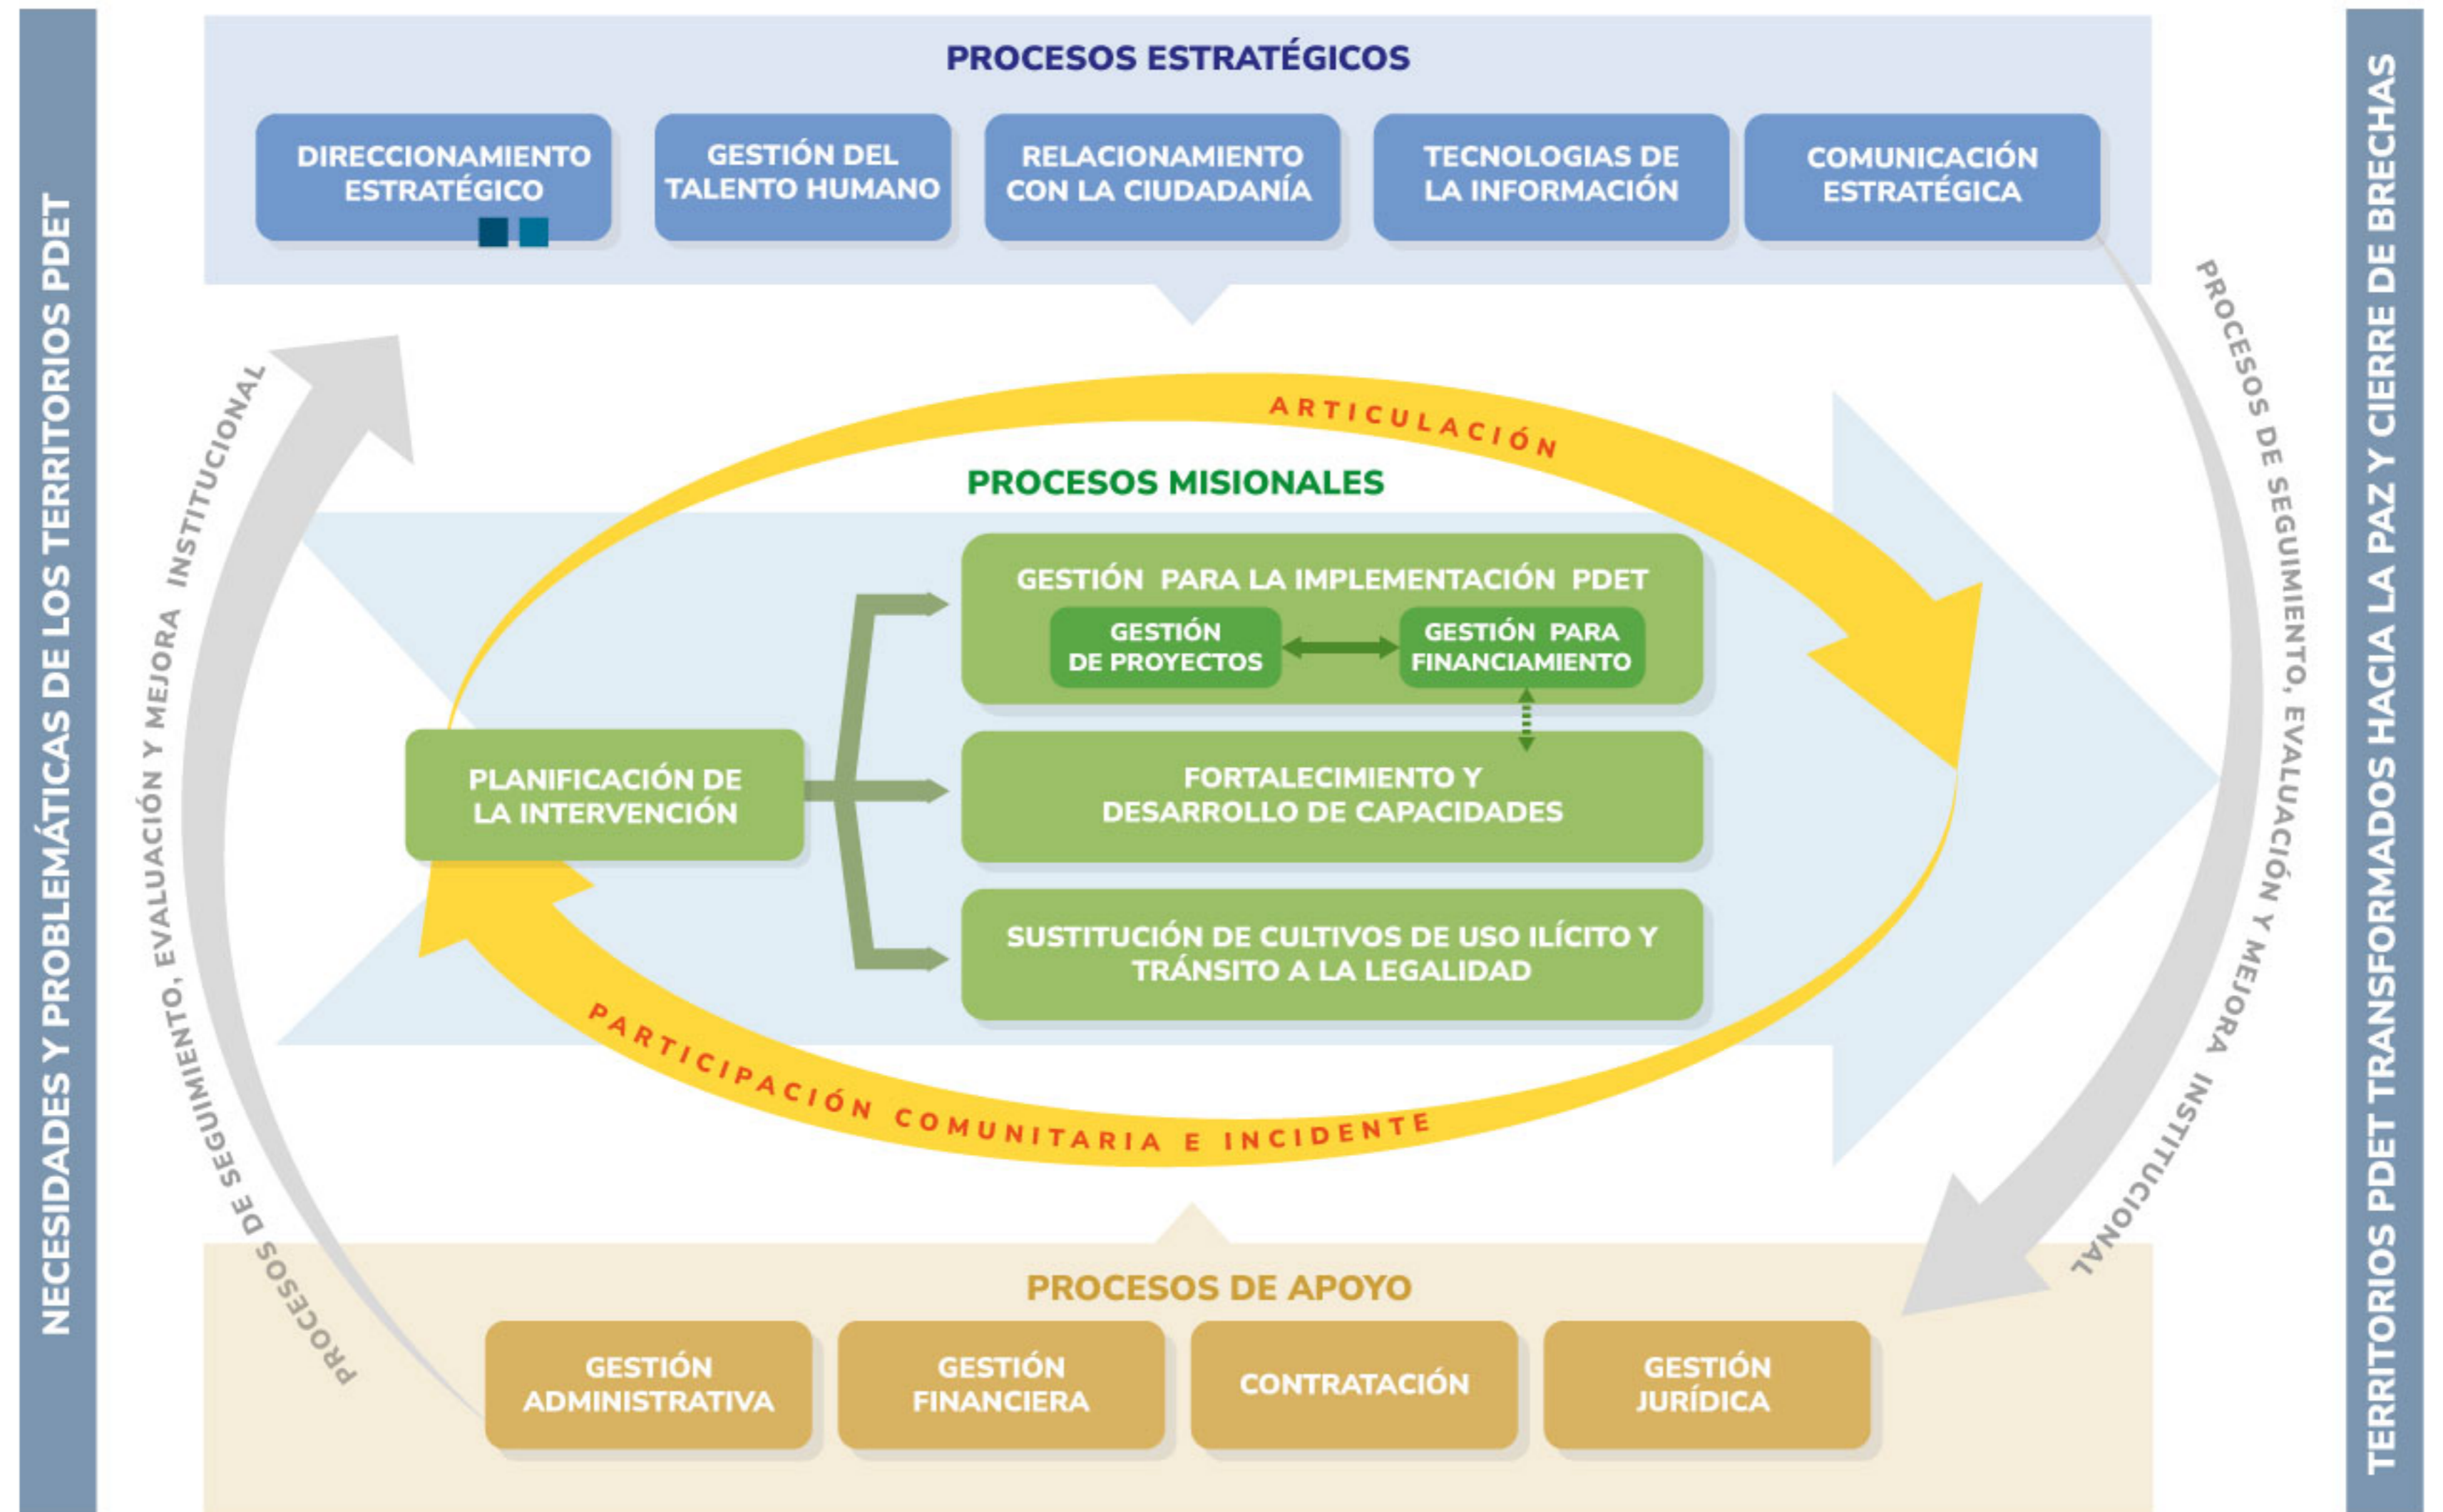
NECESIDADES Y PROBLEMÁTICAS DE LOS TERRITORIOS PDET

PROCESOS ESTRATÉGICOS

DIRECCIONAMIENTO ESTRATÉGICO

GESTIÓN DEL TALENTO HUMANO

RELACIONAMIENTO CON LA CIUDADANÍA

TECNOLOGIAS DE LA INFORMACIÓN

COMUNICACIÓN ESTRATÉGICA

PROCESOS DE SEGUIMIENTO, EVALUACIÓN Y MEJORA INSTITUCIONAL

ARTICULACIÓN

PROCESOS MISIONALES

GESTIÓN PARA LA IMPLEMENTACIÓN PDET

GESTIÓN DE PROYECTOS

GESTIÓN PARA FINANCIAMIENTO

PLANIFICACIÓN DE LA INTERVENCIÓN

FORTALECIMIENTO Y DESARROLLO DE CAPACIDADES

SUSTITUCIÓN DE CULTIVOS DE USO ILÍCITO Y TRÁNSITO A LA LEGALIDAD

PARTICIPACIÓN COMUNITARIA E INCIDENTE

PROCESOS DE SEGUIMIENTO, EVALUACIÓN Y MEJORA INSTITUCIONAL

PROCESOS DE APOYO

GESTIÓN ADMINISTRATIVA

GESTIÓN FINANCIERA

CONTRATACIÓN

GESTIÓN JURÍDICA

TERRITORIOS PDET TRANSFORMADOS HACIA LA PAZ Y CIERRE DE BRECHAS